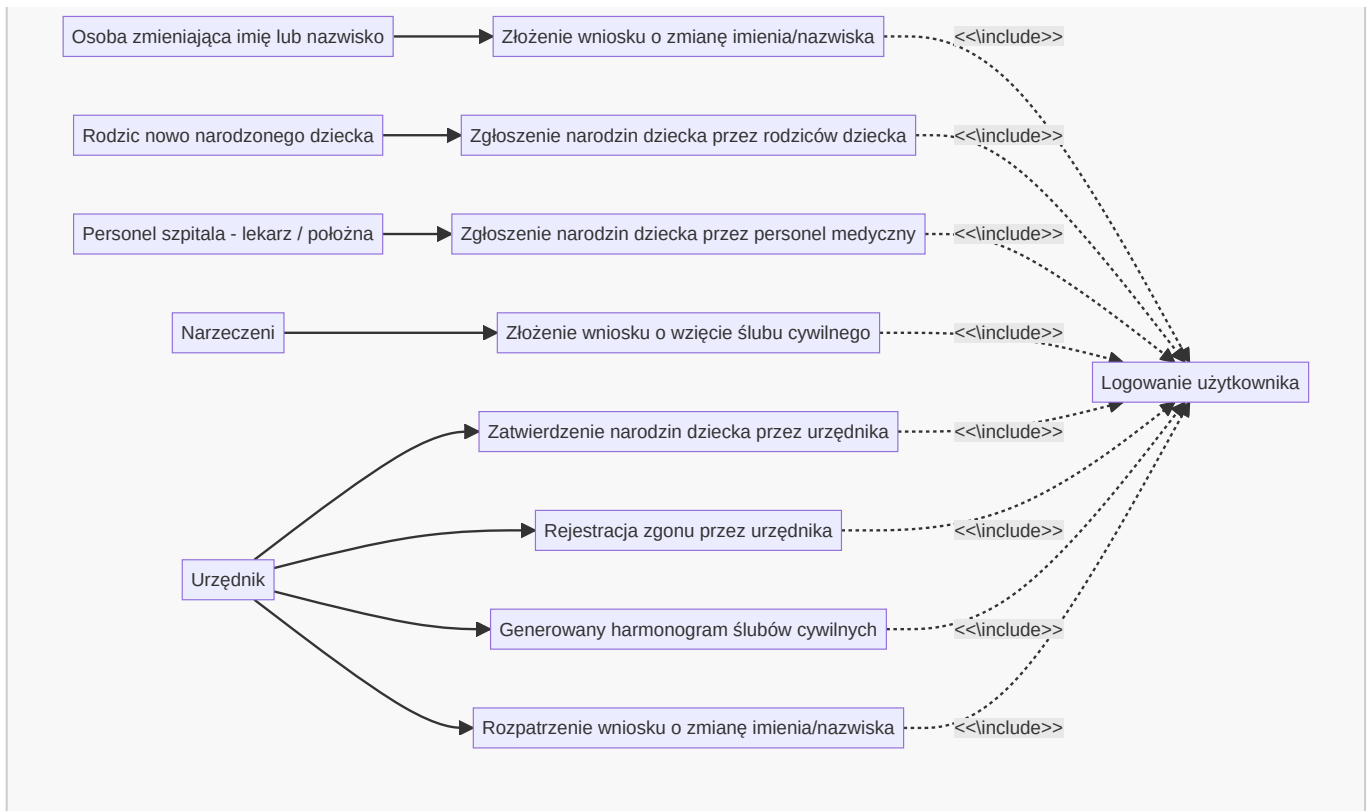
Osoba zmieniająca imię lub nazwisko

Złożenie wniosku o zmianę imienia/nazwiska

<<\include>>

Rodzic nowo narodzonego dziecka

Zgłoszenie narodzin dziecka przez rodziców dziecka

<<\include>>

Personel szpitala - lekarz / położna

Zgłoszenie narodzin dziecka przez personel medyczny

<<\include>>

Narzeczeni

Złożenie wniosku o wzięcie ślubu cywilnego

<<\include>>

Logowanie użytkownika

Zatwierdzenie narodzin dziecka przez urzędnika

<<\include>>

Rejestracja zgonu przez urzędnika

<<\include>>

Urzędnik

Generowany harmonogram ślubów cywilnych

<<\include>>

Rozpatrzenie wniosku o zmianę imienia/nazwiska

<<\include>>